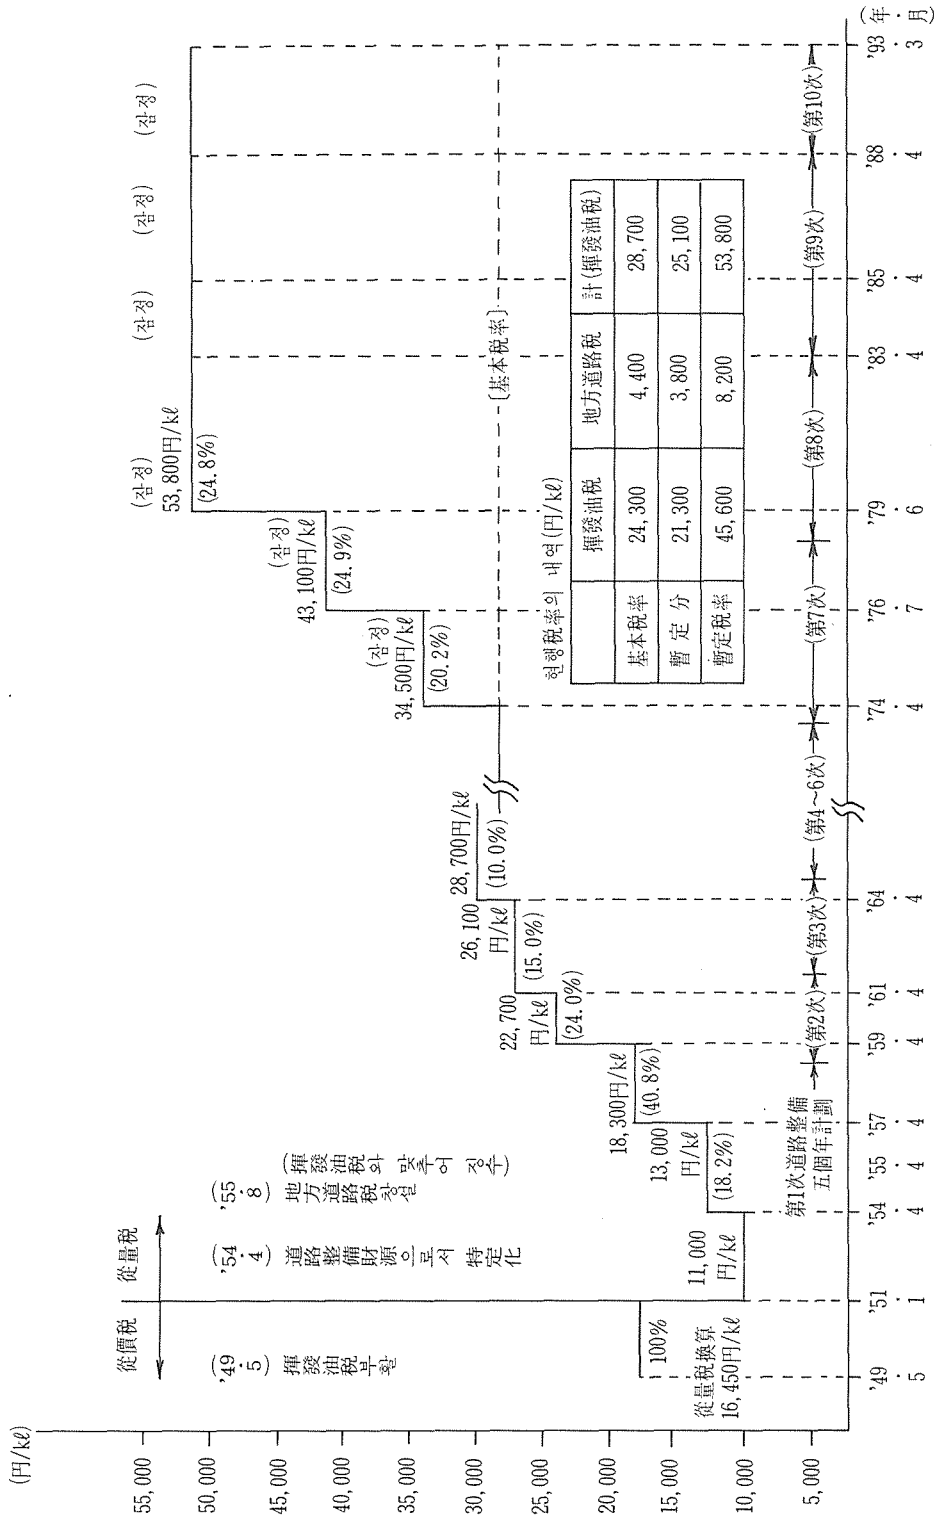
(円/kℓ)

55,000
50,000
45,000
40,000
35,000
30,000
25,000
20,000
15,000
10,000
5,000

從價稅
從量稅

('49.5) 揮發油稅 부활

('54.4) 道路整備財源으로서 特定化

('55.8) 地方道路稅창설 (揮發油稅와 맞추어 징수)

從量稅換算 16,450円/kℓ
100%
11,000 円/kℓ
13,000 円/kℓ
(18.2%)
18,300円/kℓ
(40.8%)
22,700 円/kℓ
(24.0%)
26,100 円/kℓ
(15.0%)
28,700円/kℓ
(10.0%)
(잠정) 34,500円/kℓ
(20.2%)
(잠정) 43,100円/kℓ
(24.9%)
(잠정) 53,800円/kℓ
(24.8%)
(잠정)
(잠정)
(잠정)

[基本稅率]

현행稅率의 내역(円/kℓ)

| | 揮發油稅 | 地方道路稅 | 計(揮發油稅) |
|---|---|---|---|
| 基本稅率 | 24,300 | 4,400 | 28,700 |
| 暫定分 | 21,300 | 3,800 | 25,100 |
| 暫定稅率 | 45,600 | 8,200 | 53,800 |

第1次道路整備五個年計劃
(第2次)
(第3次)
(第4~6次)
(第7次)
(第8次)
(第9次)
(第10次)

'49 5
'51 1
'54 4
'55 4
'57 4
'59 4
'61 4
'64 4
'74 4
'76 7
'79 6
'83 4
'85 4
'88 4
'93 3
(年・月)